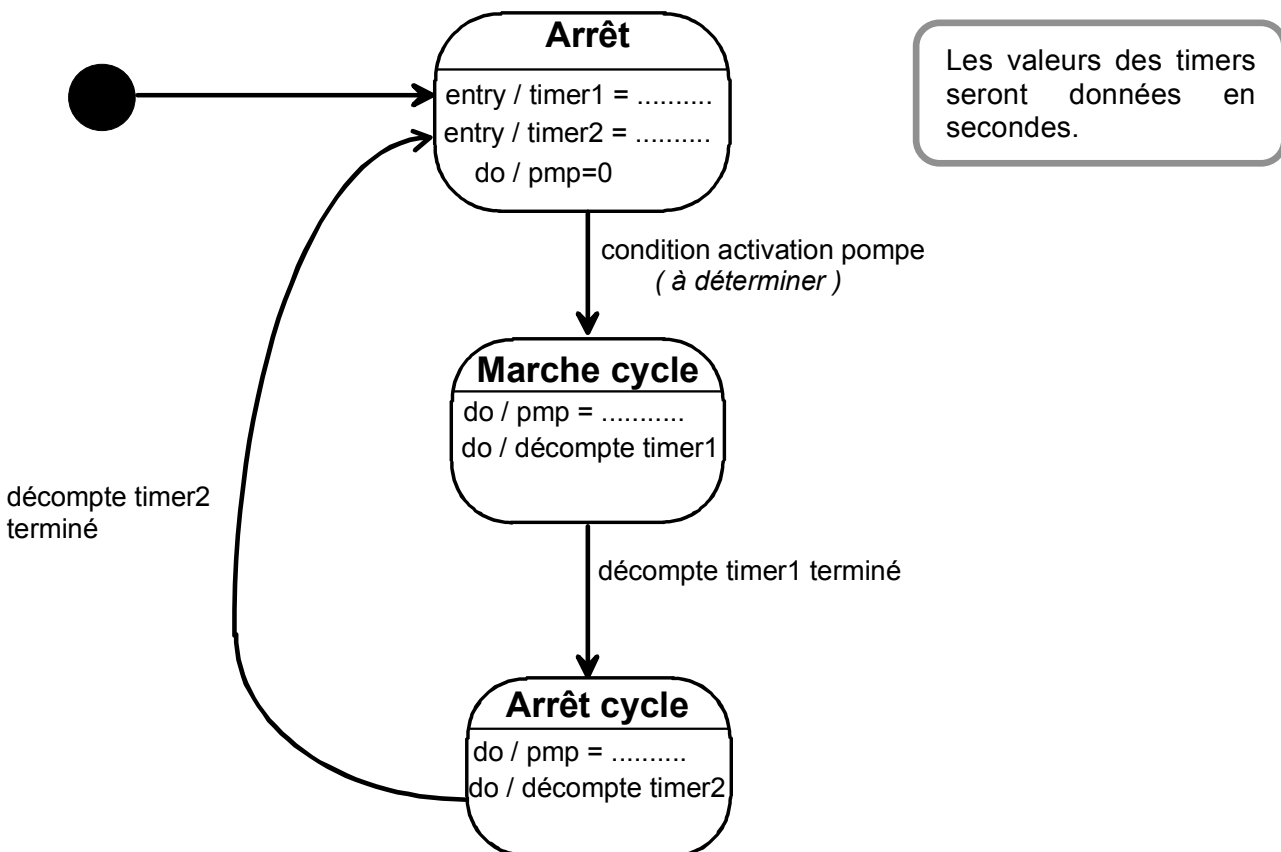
Arrêt
entry / timer1 = ..........
entry / timer2 = ..........
do / pmp=0

Les valeurs des timers seront données en secondes.

condition activation pompe
( à déterminer )

Marche cycle
do / pmp = ...........
do / décompte timer1

décompte timer2 terminé

décompte timer1 terminé

Arrêt cycle
do / pmp = ..........
do / décompte timer2